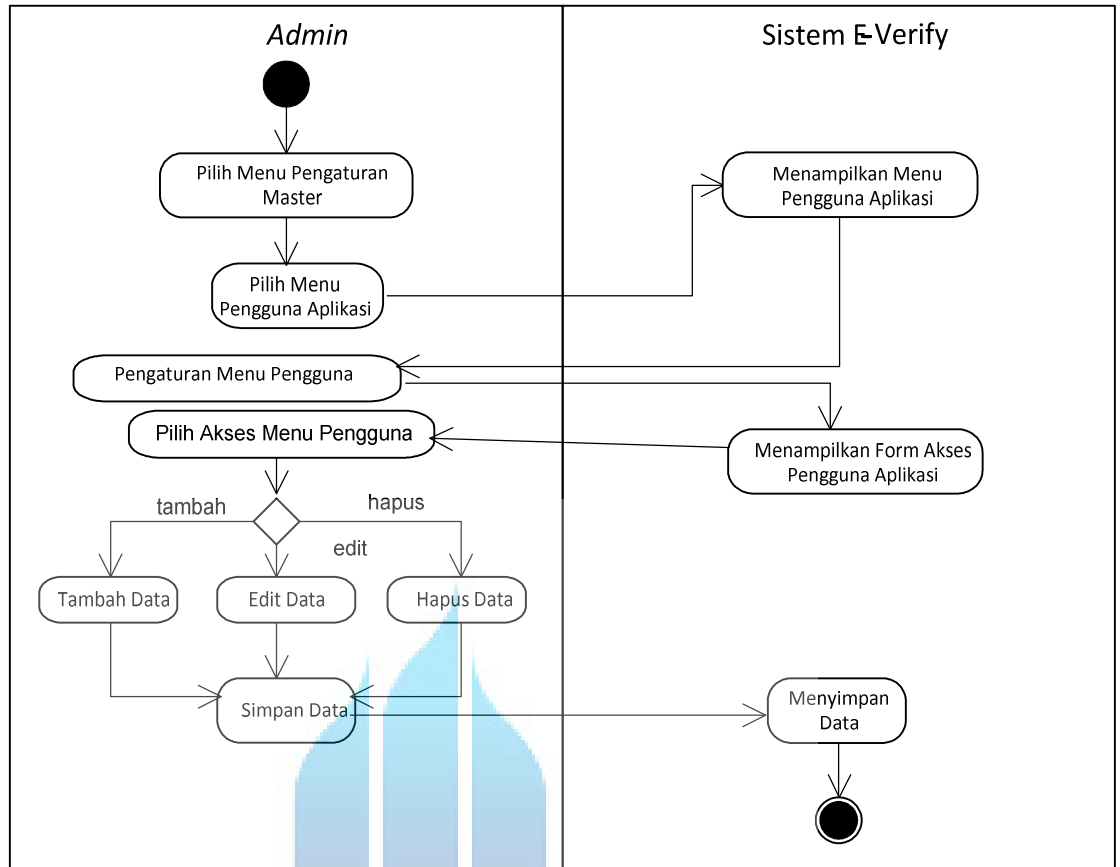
Admin

Sistem E-Verify

Pilih Menu Pengaturan Master

Menampilkan Menu Pengguna Aplikasi

Pilih Menu Pengguna Aplikasi

Pengaturan Menu Pengguna

Pilih Akses Menu Pengguna

Menampilkan Form Akses Pengguna Aplikasi

tambah

hapus

edit

Tambah Data

Edit Data

Hapus Data

Simpan Data

Menyimpan Data